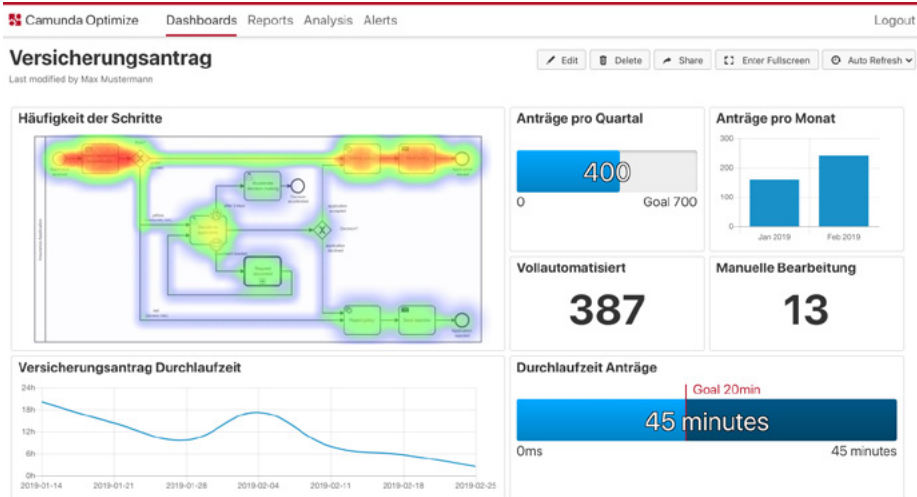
Camunda Optimize Dashboards Reports Analysis Alerts Logout

Versicherungsantrag
Last modified by Max Mustermann

Edit Delete Share Enter Fullscreen Auto Refresh

Häufigkeit der Schritte

Anträge pro Quartal
400
0 Goal 700

Anträge pro Monat
300
200
100
0
Jan 2019 Feb 2019

Vollautomatisiert
387

Manuelle Bearbeitung
13

Versicherungsantrag Durchlaufzeit
24h
18h
12h
6h
0h
2019-01-14 2019-01-21 2019-01-28 2019-02-04 2019-02-11 2019-02-18 2019-02-25

Durchlaufzeit Anträge
Goal 20min
45 minutes
0ms 45 minutes